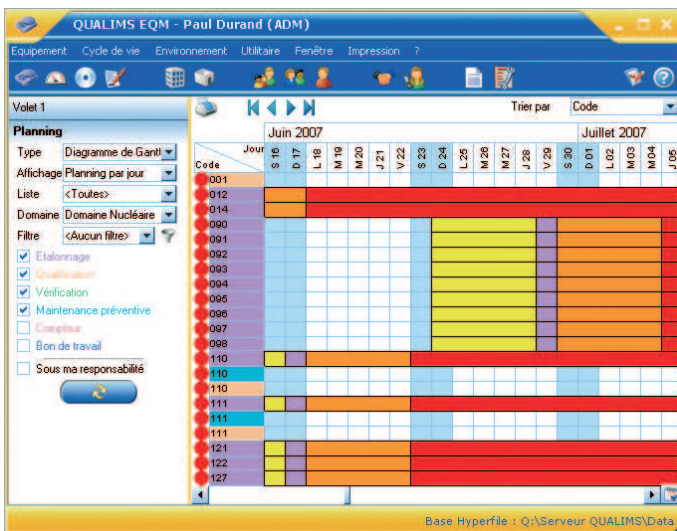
QUALIMS EQM - Paul Durand (ADM)

Equipement Cycle de vie Environnement Utilitaire Fenêtre Impression ?

Volet 1

Planning

Type Diagramme de Gantt

Affichage Planning par jour

Liste <Toutes>

Domaine Domaine Nucléaire

Filtre <Aucun filtre>

Etalonnage

Qualification

Vérification

Maintenance préventive

Compteur

Bon de travail

Sous ma responsabilité

Trier par Code

Juin 2007

Juillet 2007

Jour

Code

| S 16 | D 17 | L 18 | M 19 | M 20 | J 21 | V 22 | S 23 | D 24 | L 25 | M 26 | M 27 | J 28 | V 29 | S 30 | D 01 | L 02 | M 03 | M 04 | J 05 |
|---|---|---|---|---|---|---|---|---|---|---|---|---|---|---|---|---|---|---|---|

001
012
014
090
091
092
093
094
095
096
097
098
110
110
110
111
111
111
121
122
127

Base Hyperfile : Q:\Serveur QUALIMS\Data